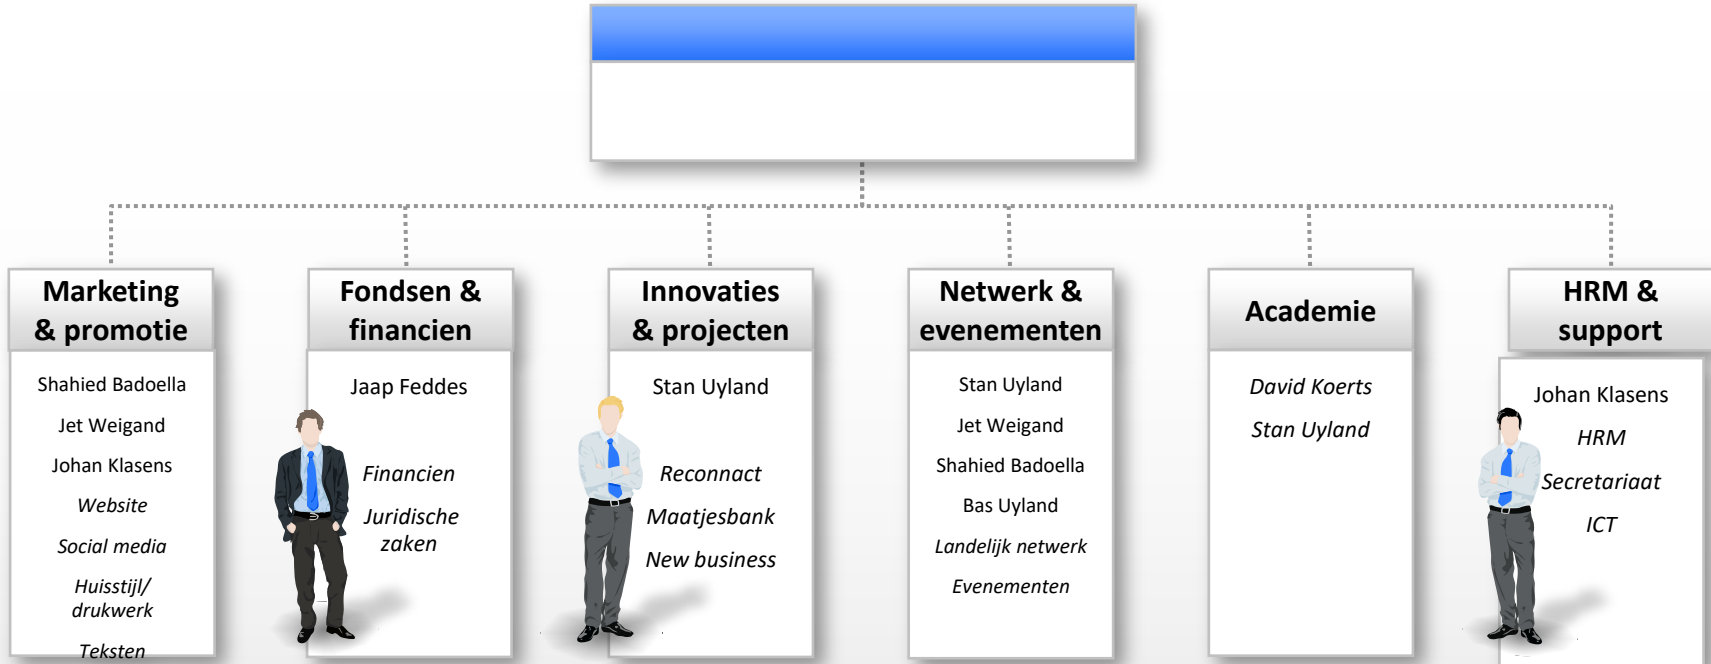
Marketing & promotie

Shahied Badoella

Jet Weigand

Johan Klasens

Website

Social media

Huisstijl/ drukwerk

Teksten

Fondsen & financien

Jaap Feddes

Financien

Juridische zaken

Innovaties & projecten

Stan Uyland

Reconnact

Maatjesbank

New business

Netwerk & evenementen

Stan Uyland

Jet Weigand

Shahied Badoella

Bas Uyland

Landelijk netwerk

Evenementen

Academie

David Koerts

Stan Uyland

HRM & support

Johan Klasens

HRM

Secretariaat

ICT